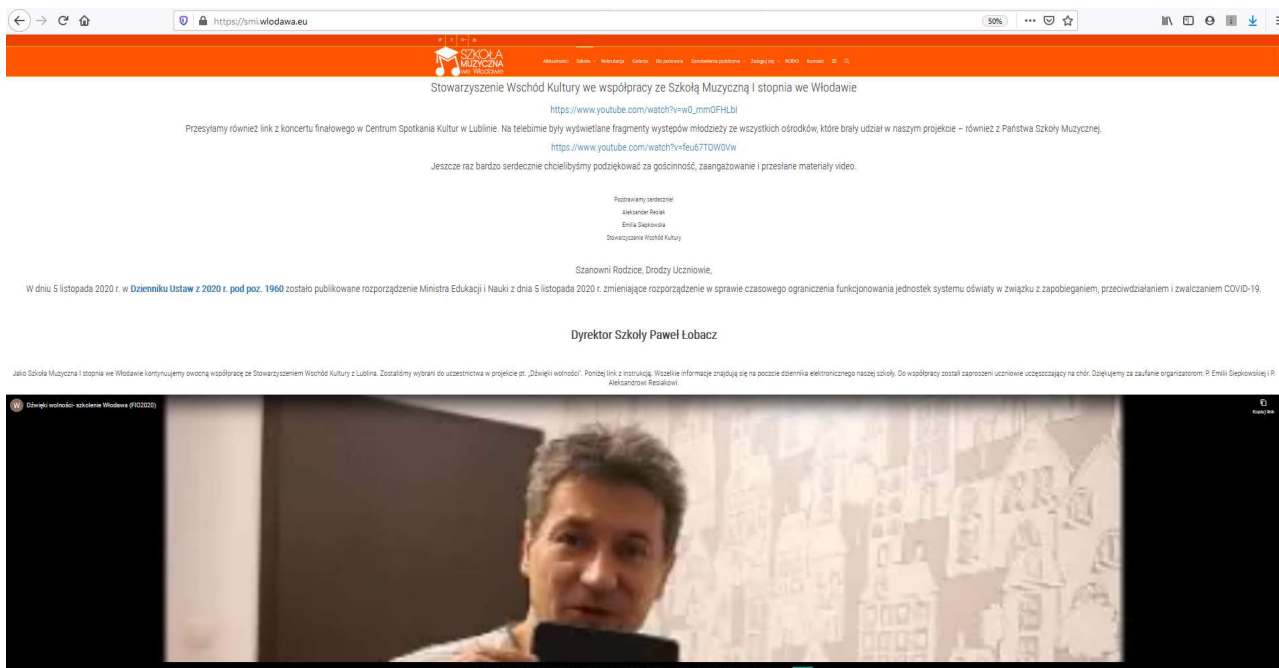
https://smi.wlodawa.eu

50%

SZKOŁA MUZYCZNA we Włodawie

Aktualności Szkoła Rekrutacja Galeria Do pobrania Zamówienia publiczne Zaloguj się RODO Kontakt

Stowarzyszenie Wschód Kultury we współpracy ze Szkołą Muzyczną I stopnia we Włodawie

https://www.youtube.com/watch?v=w0_mmOFHLbI

Przesyłamy również link z koncertu finałowego w Centrum Spotkania Kultur w Lublinie. Na telebimie były wyświetlane fragmenty występów młodzieży ze wszystkich ośrodków, które brały udział w naszym projekcie – również z Państwa Szkoły Muzycznej.

https://www.youtube.com/watch?v=feu67TOW0Vw

Jeszcze raz bardzo serdecznie chcielibyśmy podziękować za gościnność, zaangażowanie i przesłane materiały video.

Pozdrawiamy serdecznie!
Aleksander Resiak
Emilia Słepkowska
Stowarzyszenie Wschód Kultury

Szanowni Rodzice, Drodzy Uczniowie,

W dniu 5 listopada 2020 r. w Dzienniku Ustaw z 2020 r. pod poz. 1960 zostało publikowane rozporządzenie Ministra Edukacji i Nauki z dnia 5 listopada 2020 r. zmieniające rozporządzenie w sprawie czasowego ograniczenia funkcjonowania jednostek systemu oświaty w związku z zapobieganiem, przeciwdziałaniem i zwalczaniem COVID-19.

Dyrektor Szkoły Paweł Łobacz

Jako Szkoła Muzyczna I stopnia we Włodawie kontynuujemy owocną współpracę ze Stowarzyszeniem Wschód Kultury z Lublina. Zostaliśmy wybrani do uczestnictwa w projekcie pt. „Dźwięki wolności". Poniżej link z instrukcją. Wszelkie informacje znajdują się na poczcie dziennika elektronicznego naszej szkoły. Do współpracy zostali zaproszeni uczniowie uczęszczający na chór. Dziękujemy za zaufanie organizatorom: P. Emilii Słepkowskiej i P. Aleksandrowi Resiakowi.

Dźwięki wolności- szkolenie Włodawa (FIO2020)

Kopiuj link